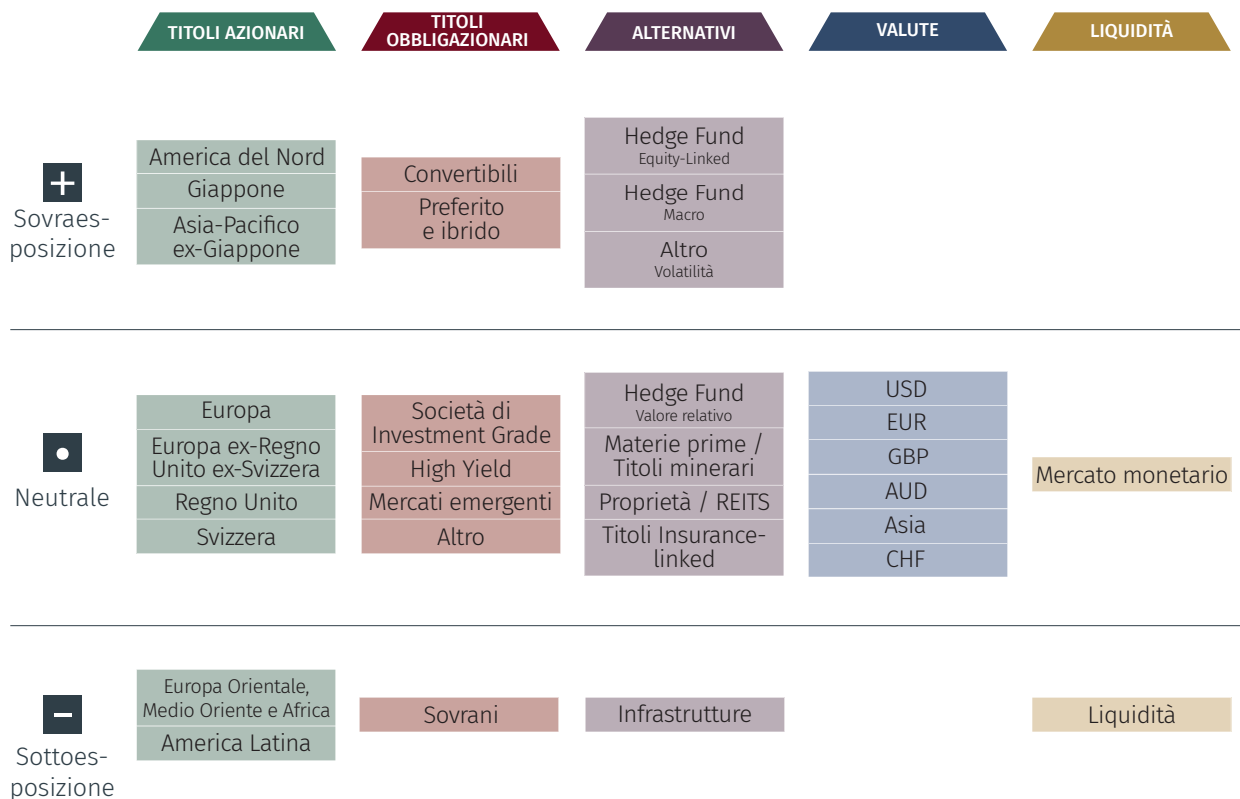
| | TITOLI AZIONARI | TITOLI OBBLIGAZIONARI | ALTERNATIVI | VALUTE | LIQUIDITÀ |
|---|---|---|---|---|---|
| + Sovraesposizione | America del Nord<br>Giappone<br>Asia-Pacifico ex-Giappone | Convertibili<br>Preferito e ibrido | Hedge Fund Equity-Linked<br>Hedge Fund Macro<br>Altro Volatilità | | |
| • Neutrale | Europa<br>Europa ex-Regno Unito ex-Svizzera<br>Regno Unito<br>Svizzera | Società di Investment Grade<br>High Yield<br>Mercati emergenti<br>Altro | Hedge Fund Valore relativo<br>Materie prime / Titoli minerari<br>Proprietà / REITS<br>Titoli Insurance-linked | USD<br>EUR<br>GBP<br>AUD<br>Asia<br>CHF | Mercato monetario |
| − Sottoesposizione | Europa Orientale, Medio Oriente e Africa<br>America Latina | Sovrani | Infrastrutture | | Liquidità |